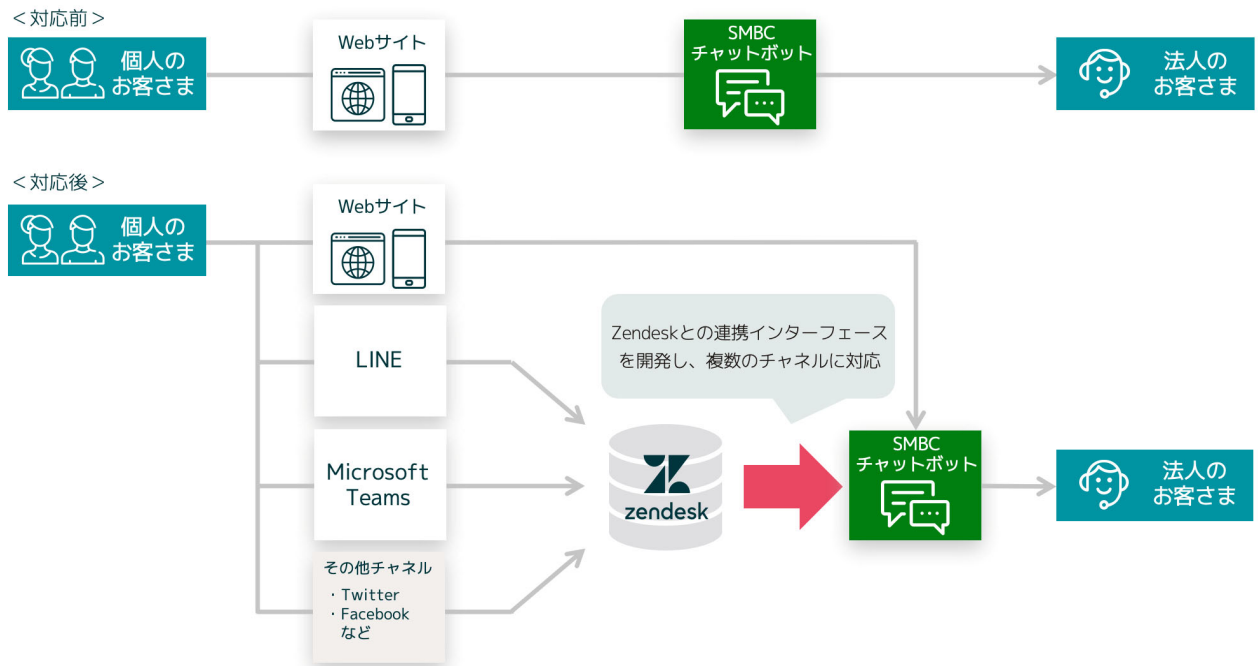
＜対応前＞

個人の
お客さま

Webサイト

SMBC
チャットボット

法人の
お客さま

＜対応後＞

個人の
お客さま

Webサイト

LINE

Microsoft
Teams

その他チャネル
・Twitter
・Facebook
など

Zendeskとの連携インターフェース
を開発し、複数のチャネルに対応

zendesk

SMBC
チャットボット

法人の
お客さま